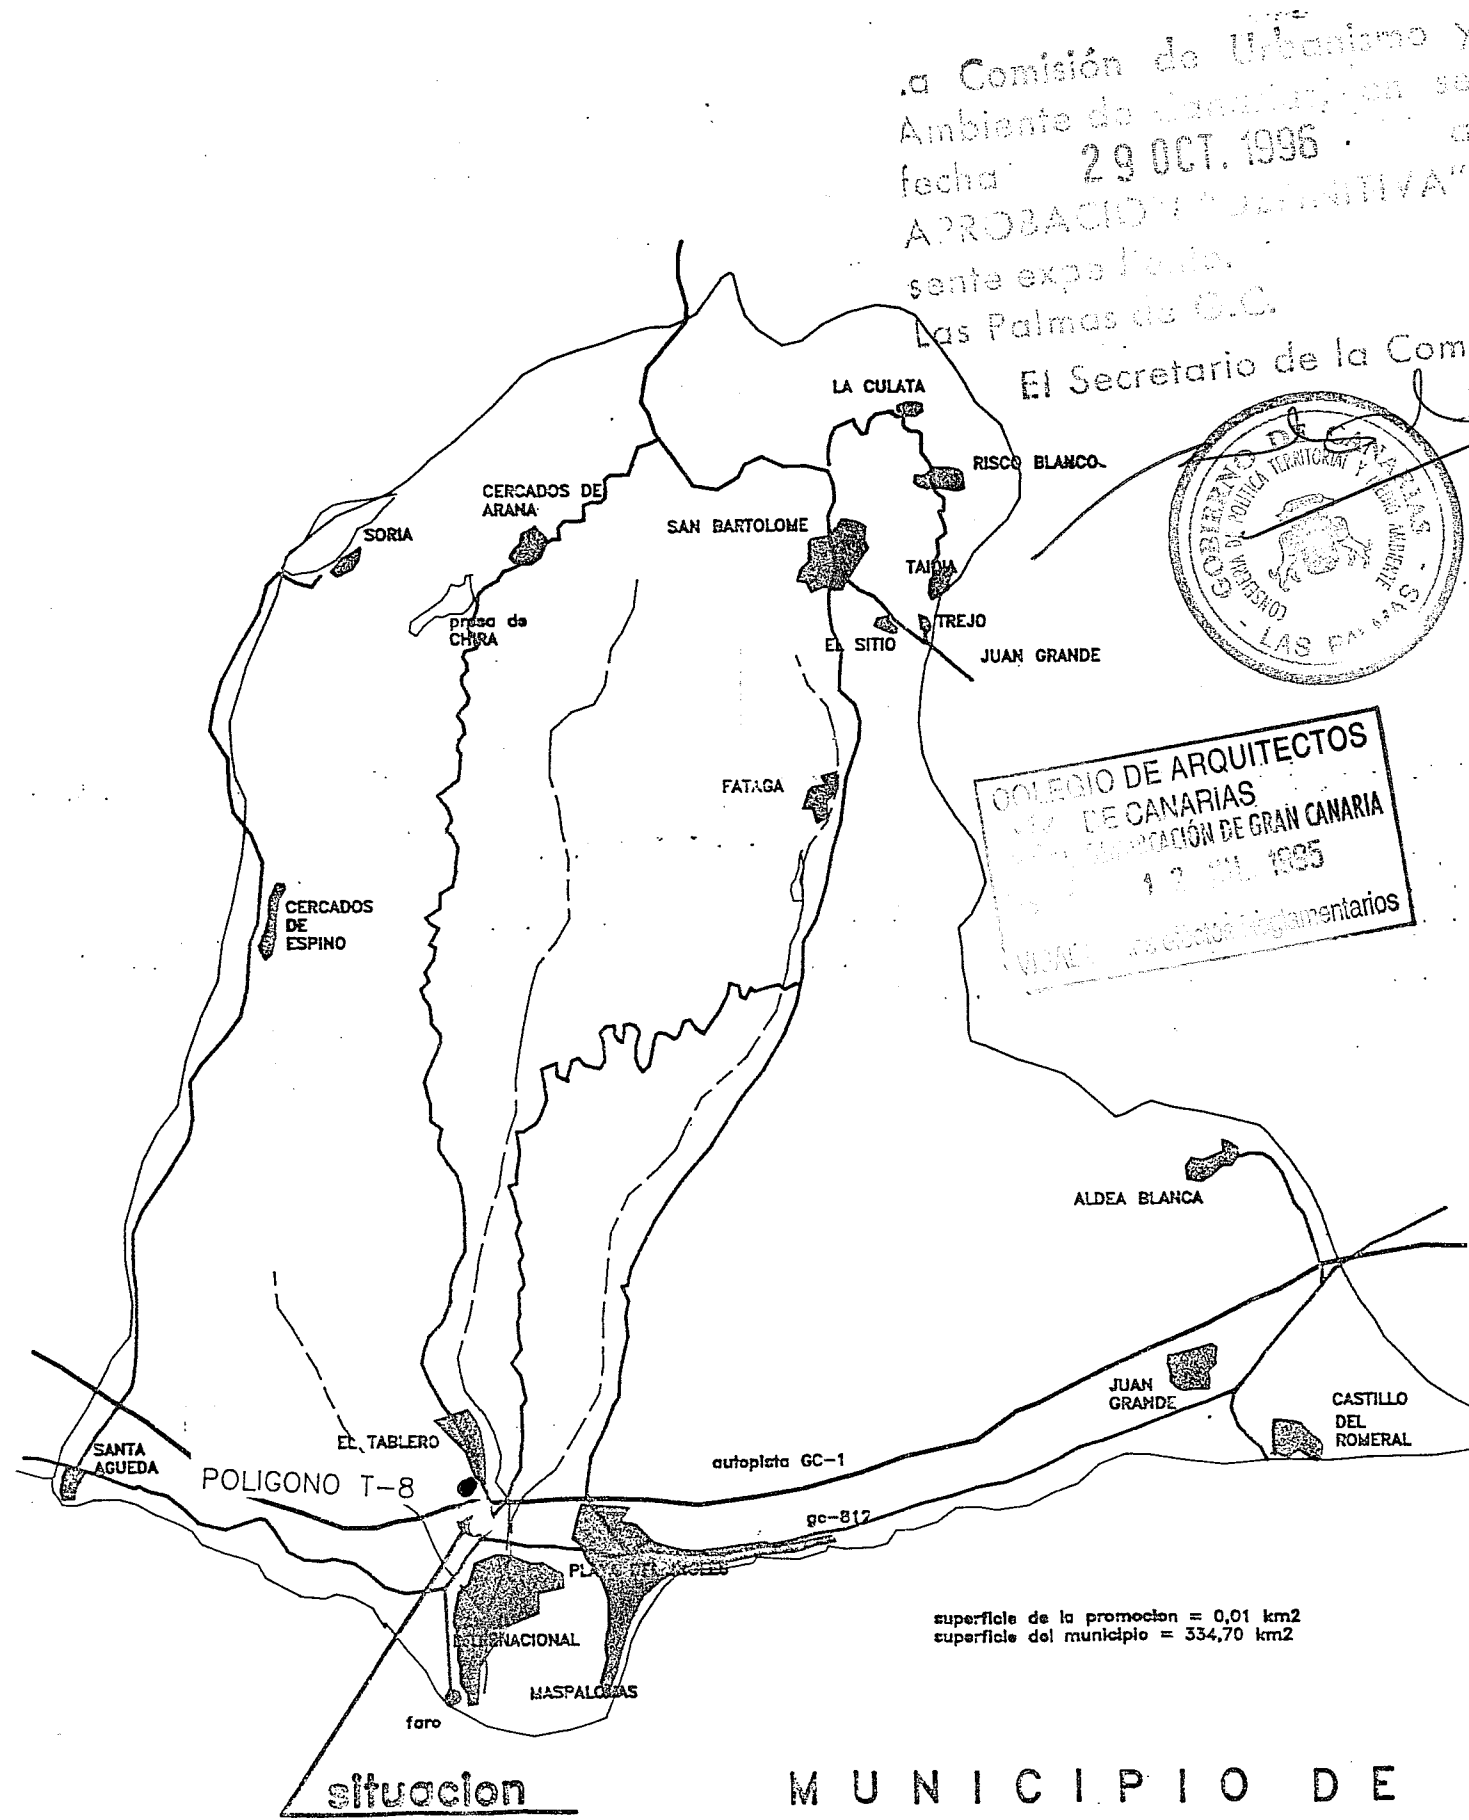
.a Comisión de Urbanismo y
Ambiente de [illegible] en se
fecha 29 OCT. 1996 . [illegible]
APROBACION "DEFINITIVA"
sente expediente.
Las Palmas de G.C.
El Secretario de la Com

GOBIERNO DE CANARIAS
CONSEJERIA DE POLITICA TERRITORIAL Y MEDIO AMBIENTE
LAS PALMAS

COLEGIO DE ARQUITECTOS
DE CANARIAS
DEMARCACIÓN DE GRAN CANARIA
1 2 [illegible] 1995
VISADO a los efectos reglamentarios

LA CULATA
RISCO BLANCO
CERCADOS DE ARANA
SAN BARTOLOME
SORIA
TAIDIA
presa de CHIRA
TREJO
EL SITIO
JUAN GRANDE
FATAGA
CERCADOS DE ESPINO
ALDEA BLANCA
JUAN GRANDE
CASTILLO DEL ROMERAL
SANTA AGUEDA
EL TABLERO
POLIGONO T-8
autopista GC-1
gc-812
PLAYA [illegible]
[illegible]NACIONAL
MASPALOMAS
faro

superficie de la promocion = 0,01 km2
superficie del municipio = 334,70 km2

situacion

MUNICIPIO DE